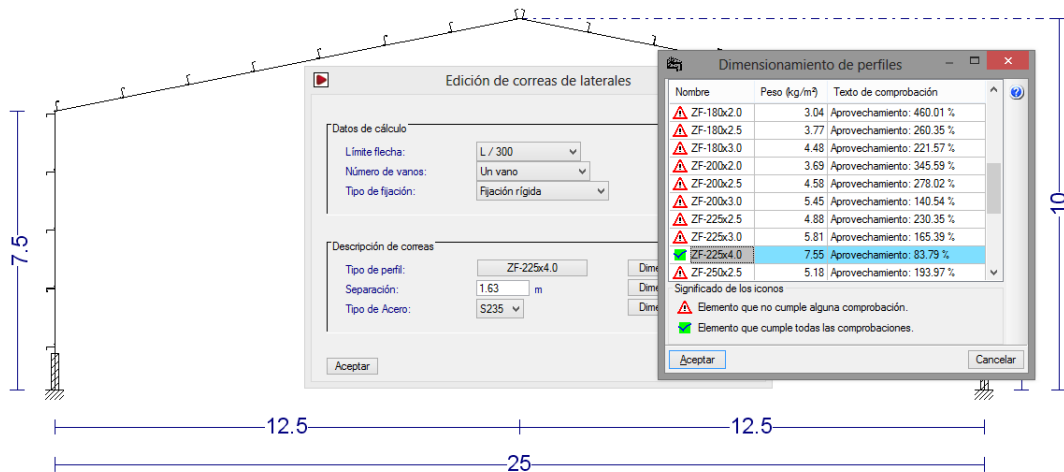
Edición de correas de laterales

Datos de cálculo

Límite flecha: L / 300

Número de vanos: Un vano

Tipo de fijación: Fijación rígida

Descripción de correas

Tipo de perfil: ZF-225x4.0 Dime

Separación: 1.63 m Dime

Tipo de Acero: S235 Dime

Aceptar

Dimensionamiento de perfiles

| Nombre | Peso (kg/m²) | Texto de comprobación |
|---|---|---|
| ZF-180x2.0 | 3.04 | Aprovechamiento: 460.01 % |
| ZF-180x2.5 | 3.77 | Aprovechamiento: 260.35 % |
| ZF-180x3.0 | 4.48 | Aprovechamiento: 221.57 % |
| ZF-200x2.0 | 3.69 | Aprovechamiento: 345.59 % |
| ZF-200x2.5 | 4.58 | Aprovechamiento: 278.02 % |
| ZF-200x3.0 | 5.45 | Aprovechamiento: 140.54 % |
| ZF-225x2.5 | 4.88 | Aprovechamiento: 230.35 % |
| ZF-225x3.0 | 5.81 | Aprovechamiento: 165.39 % |
| ZF-225x4.0 | 7.55 | Aprovechamiento: 83.79 % |
| ZF-250x2.5 | 5.18 | Aprovechamiento: 193.97 % |

Significado de los iconos

Elemento que no cumple alguna comprobación.

Elemento que cumple todas las comprobaciones.

Aceptar Cancelar

7.5

10

12.5 12.5

25